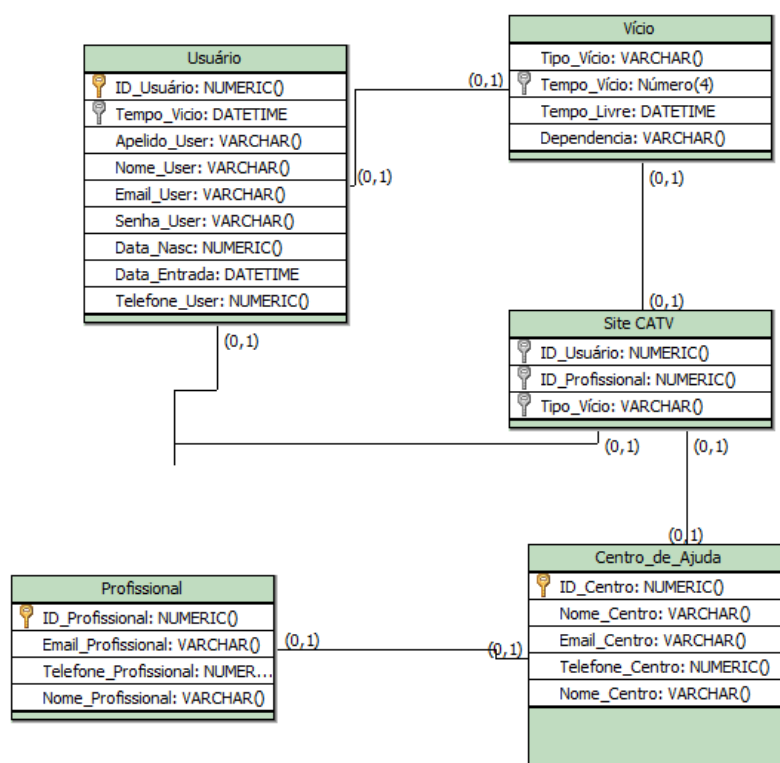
Usuário
ID_Usuário: NUMERIC()
Tempo_Vicio: DATETIME
Apelido_User: VARCHAR()
Nome_User: VARCHAR()
Email_User: VARCHAR()
Senha_User: VARCHAR()
Data_Nasc: NUMERIC()
Data_Entrada: DATETIME
Telefone_User: NUMERIC()

Vício
Tipo_Vício: VARCHAR()
Tempo_Vício: Número(4)
Tempo_Livre: DATETIME
Dependencia: VARCHAR()

(0,1)
(0,1)
(0,1)
(0,1)
(0,1)

Site CATV
ID_Usuário: NUMERIC()
ID_Profissional: NUMERIC()
Tipo_Vício: VARCHAR()

(0,1)
(0,1)
(0,1)

Profissional
ID_Profissional: NUMERIC()
Email_Profissional: VARCHAR()
Telefone_Profissional: NUMER...
Nome_Profissional: VARCHAR()

(0,1)
(0,1)

Centro_de_Ajuda
ID_Centro: NUMERIC()
Nome_Centro: VARCHAR()
Email_Centro: VARCHAR()
Telefone_Centro: NUMERIC()
Nome_Centro: VARCHAR()